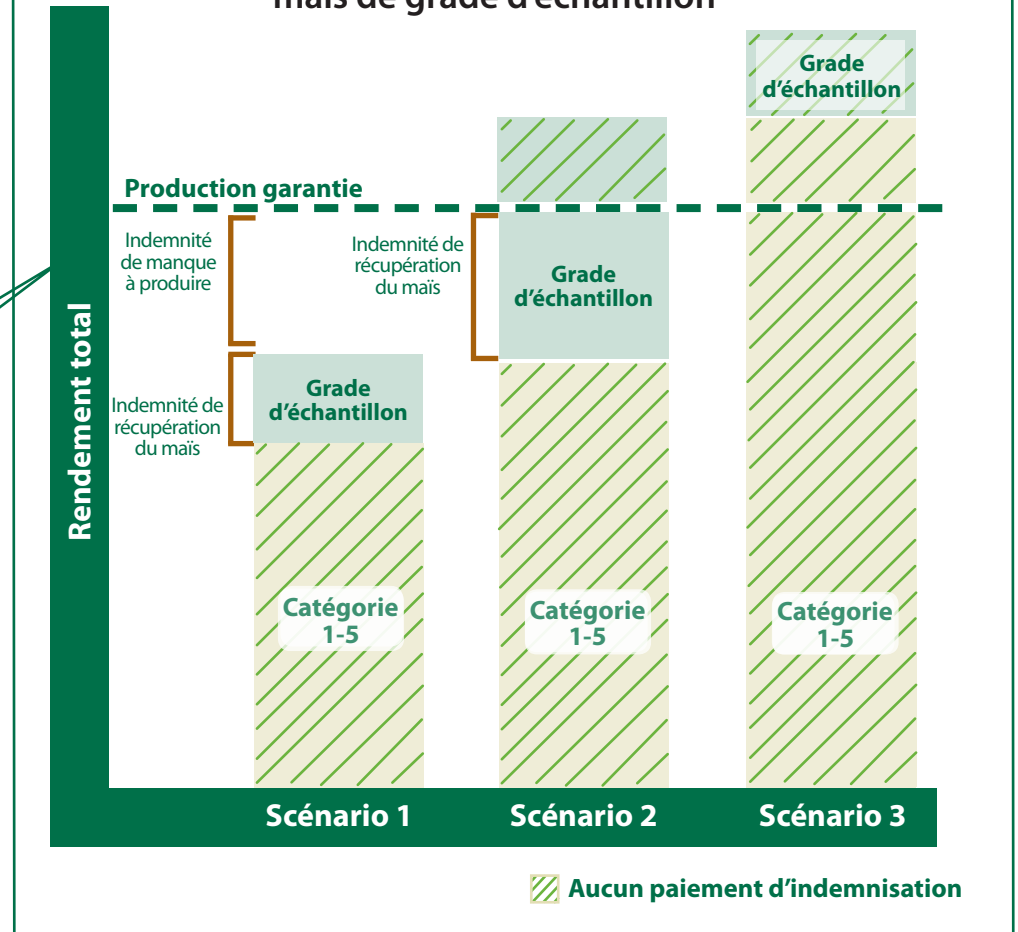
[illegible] maïs de grade d'échantillon

Grade d'échantillon

Production garantie

Indemnité de manque à produire

Indemnité de récupération du maïs

Indemnité de récupération du maïs

Grade d'échantillon

Grade d'échantillon

Rendement total

Catégorie 1-5

Catégorie 1-5

Catégorie 1-5

Scénario 1

Scénario 2

Scénario 3

Aucun paiement d'indemnisation